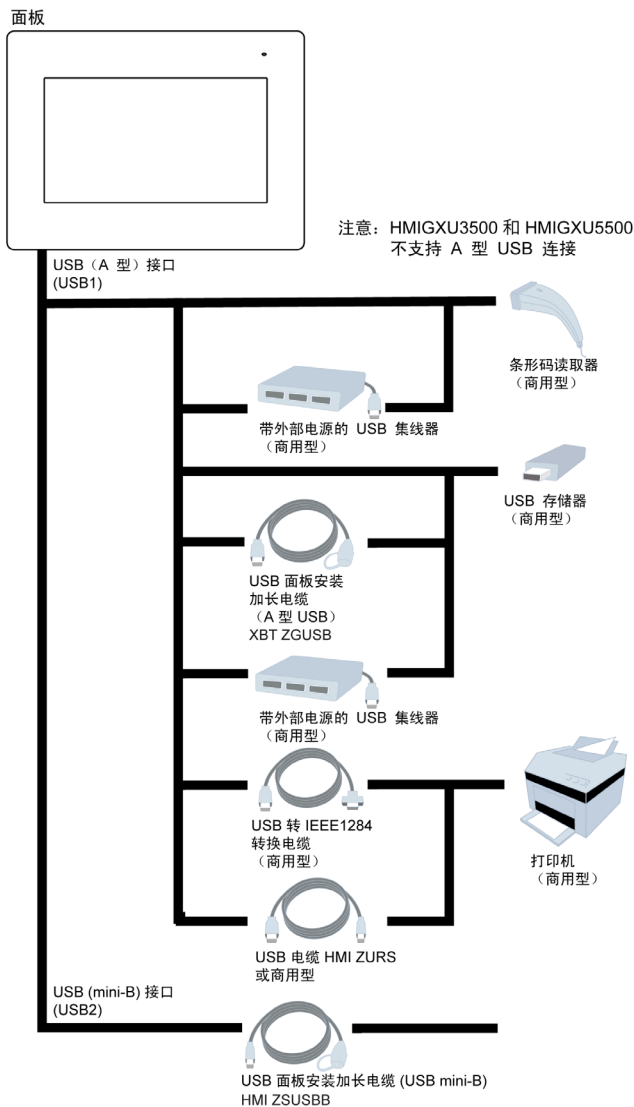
面板

注意：HMIGXU3500 和 HMIGXU5500 不支持 A 型 USB 连接

USB（A 型）接口
(USB1)

条形码读取器
（商用型）

带外部电源的 USB 集线器
（商用型）

USB 存储器
（商用型）

USB 面板安装加长电缆
（A 型 USB）
XBT ZGUSB

带外部电源的 USB 集线器
（商用型）

USB 转 IEEE1284 转换电缆
（商用型）

打印机
（商用型）

USB 电缆 HMI ZURS 或商用型

USB (mini-B) 接口
(USB2)

USB 面板安装加长电缆 (USB mini-B)
HMI ZSUSBB